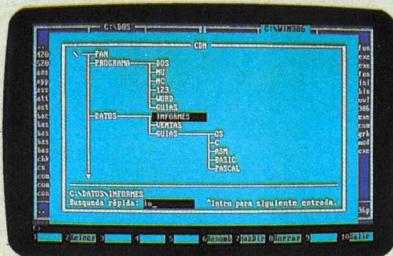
C:\DOS
C:\WINDOWS
CDN
PAN
PROGRAMA
DOS
MU
MC
123
WORD
GUIAS
DATOS
INFORMES
VENTAS
GUIAS
OS
C
ASM
BASIC
PASCAL
C:\DATOS\INFORMES
Busqueda rápida: in_
"Intro para siguiente entrada.
1
2Releer
3
4
5
6Renomb
7Hacer
8Borrar
9
10Salir